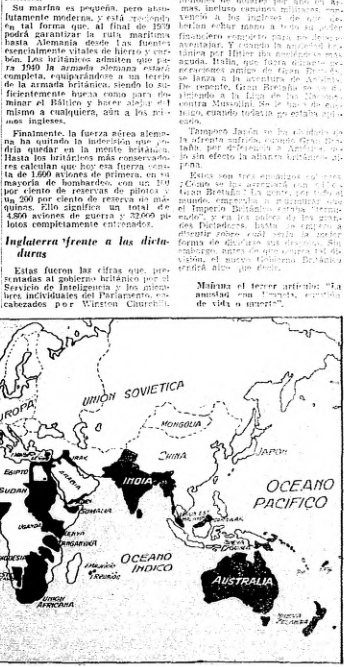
Su marina es pequeña, pero absolutamente moderna, y está creciendo en forma que, al final de 1939 podrá garantizar la ruta marítima hasta Alemania desde las fuentes esencialmente vitales de hierro y carbón. Los británicos admiten que para 1940 la armada alemana estará completa, equiparándose a un tercio de la armada británica, siendo lo suficientemente buena como para dominar el Báltico y hacer alejar del mismo a cualquiera, aún a los primos ingleses.

Finalmente, la fuerza aérea alemana no dejó en la indecisión que ¿podría quedar en la mente británica. Hasta los británicos más conservadores calculan que hoy esa fuerza consta de 1.600 aviones de primera, en su mayoría de bombardeo, con un 100 por ciento de reservas de pilotos y un 200 por ciento de reserva de máquinas. Ello significa un total de 4,860 aviones de guerra y 32,000 pilotos completamente entrenados.

Inglaterra frente a las dictaduras

Estas fueron las cifras que presentadas al gobierno británico por el Servicio de Inteligencia y los miembres individuales del Parlamento, encabezados por Winston Churchill.

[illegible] armas, incluso caminos militares, convenció a los ingleses de que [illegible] tenían el financiero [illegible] aventajar. Y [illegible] técnica por Hitler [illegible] ayuda. Italia, que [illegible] ocasiones amigo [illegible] se lanza a la aventura de Abisinia. De repente, Gran Bretaña se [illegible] alejando a la Liga de las Naciones contra Mussolini. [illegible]

También Japón se ha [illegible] la ofensiva, cuando Gran Bretaña, por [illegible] de América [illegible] sin efecto la alianza británico-japonesa.

Estos son tres enemigos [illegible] ¿Cómo se les acercará con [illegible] Gran Bretaña? La gente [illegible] mundo, empezó a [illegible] el Imperio Británico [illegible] nado", y en los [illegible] Dictaduras, hasta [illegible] forma de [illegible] visión, el nuevo Gobierno Británico tendrá algo que decir.

Mañana el tercer artículo: "La amistad con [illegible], cuestión de vida o muerte".

UNION SOVIETICA
EUROPA
MONGOLIA
CHINA
JAPON
EGIPTO
SUDAN
INDIA
OCEANO PACIFICO
OCEANO INDICO
AUSTRALIA
UNION AFRICANA
NUEVA ZELANDA